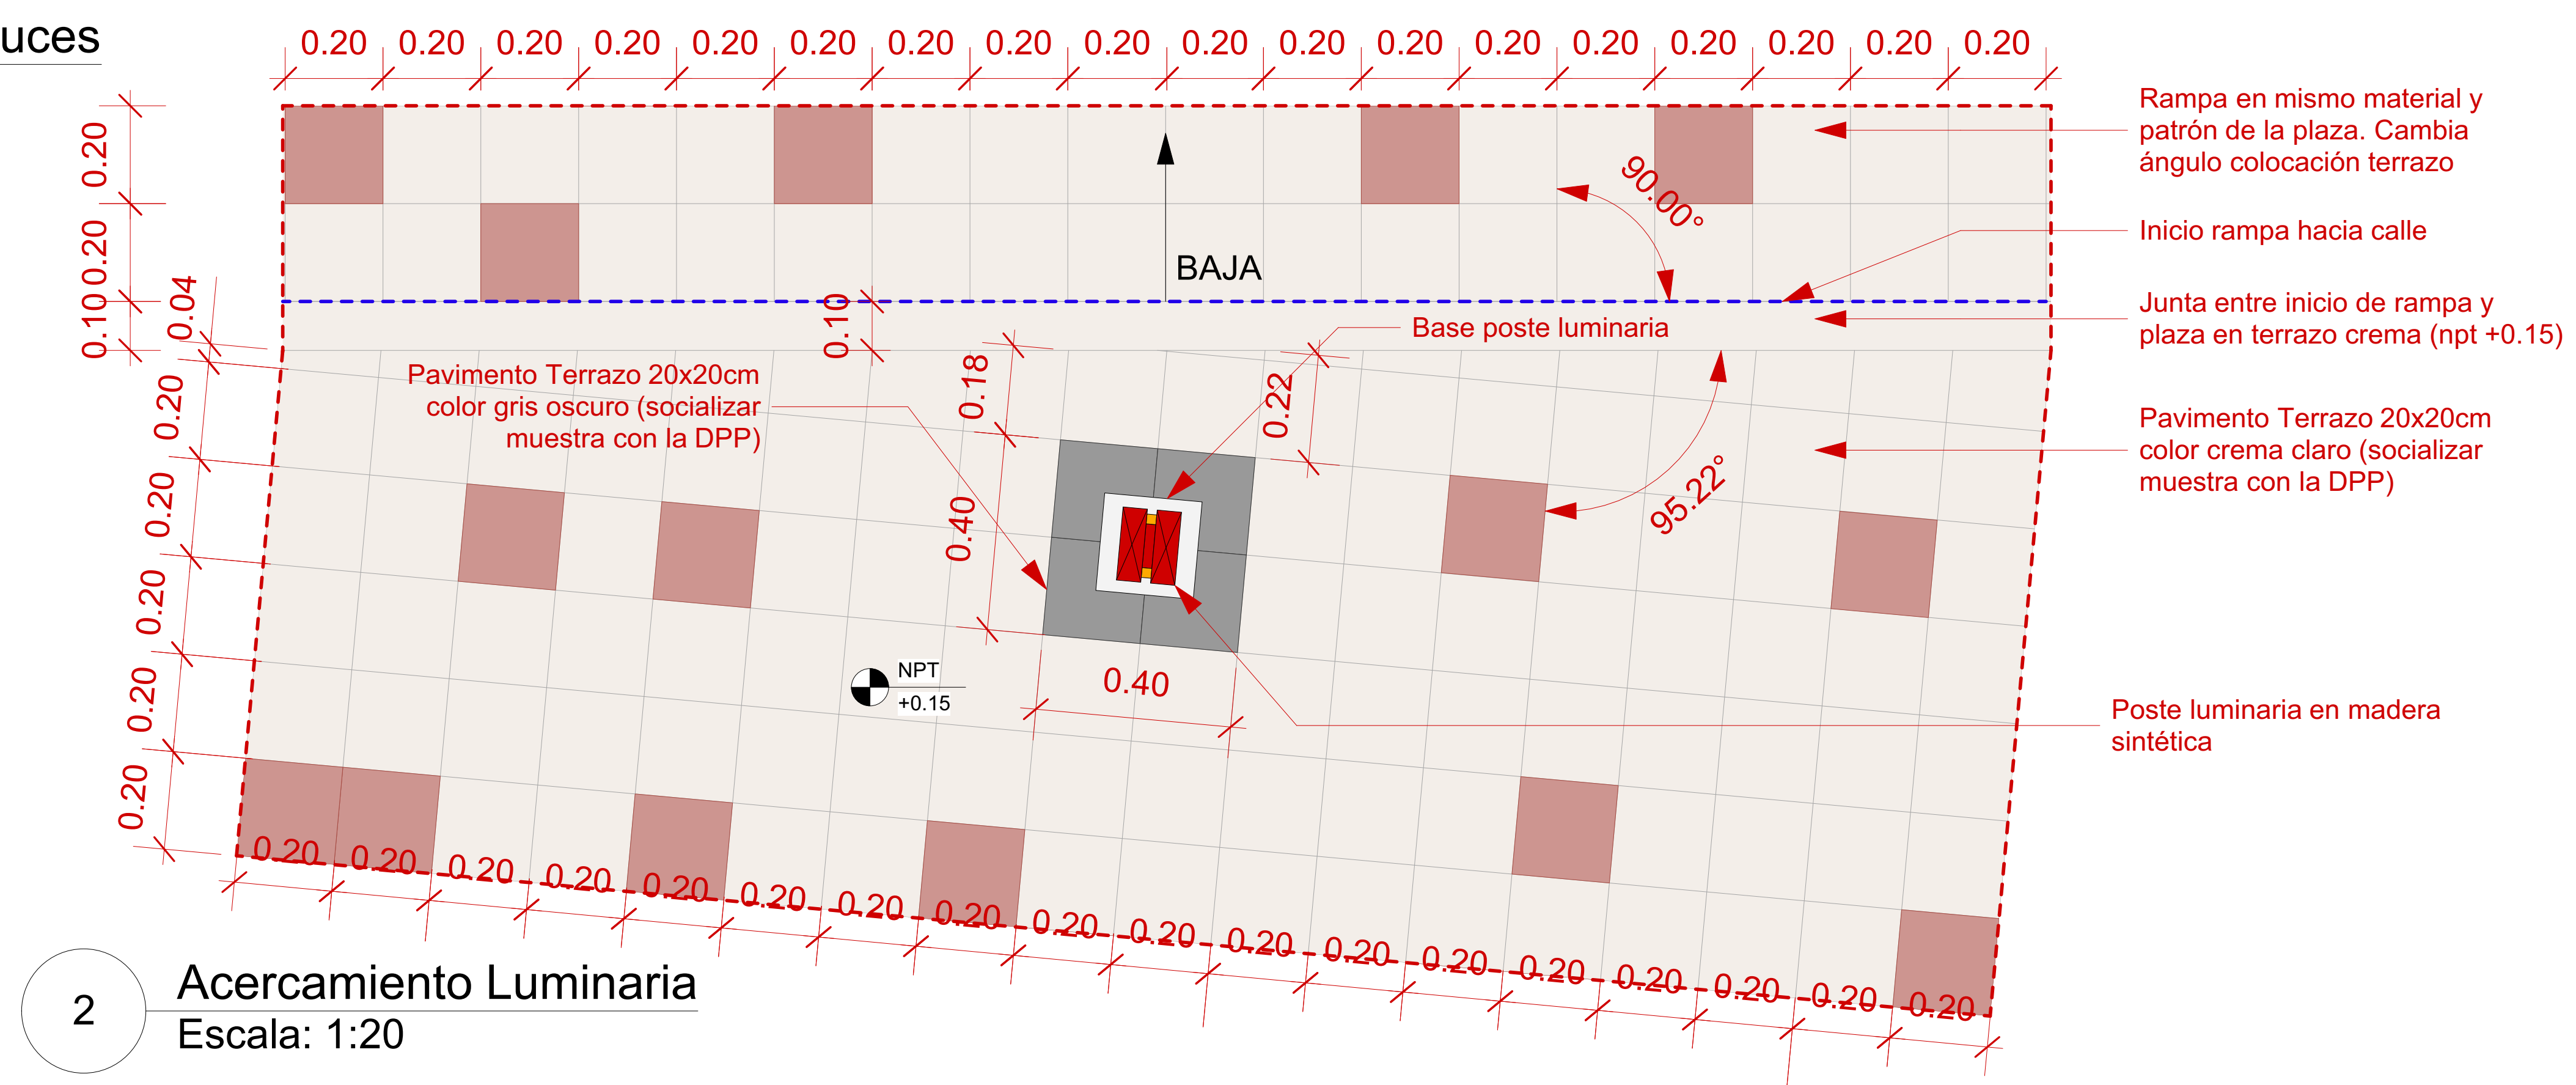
uces

0.20 0.20 0.20 0.20 0.20 0.20 0.20 0.20 0.20 0.20 0.20 0.20 0.20 0.20 0.20 0.20 0.20 0.20

0.20
0.20
0.10
0.04
0.10

Rampa en mismo material y patrón de la plaza. Cambia ángulo colocación terrazo

BAJA

90.00°

Inicio rampa hacia calle

Junta entre inicio de rampa y plaza en terrazo crema (npt +0.15)

Base poste luminaria

Pavimento Terrazo 20x20cm color gris oscuro (socializar muestra con la DPP)

0.18

0.22

0.40

95.22°

Pavimento Terrazo 20x20cm color crema claro (socializar muestra con la DPP)

0.20
0.20
0.20
0.20
0.20

NPT
+0.15

0.40

Poste luminaria en madera sintética

0.20 0.20 0.20 0.20 0.20 0.20 0.20 0.20 0.20 0.20 0.20 0.20 0.20 0.20 0.20 0.20 0.20 0.20

2
Acercamiento Luminaria
Escala: 1:20